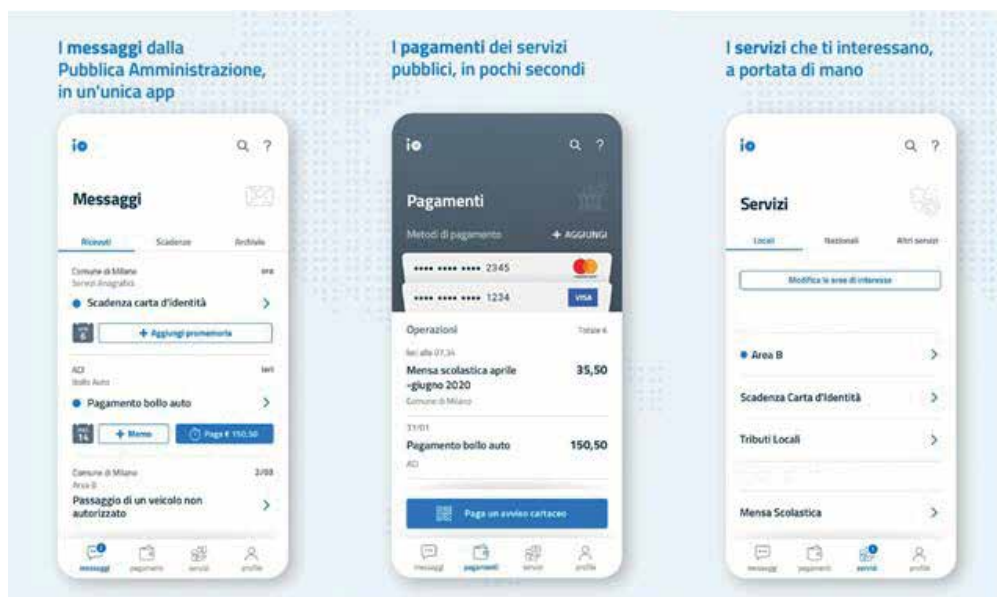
I messaggi dalla Pubblica Amministrazione, in un'unica app

io

Messaggi

Ricevuti Scadenze Archivio

Comune di Milano
Servizi Anagrafici
ora

Scadenza carta d'identità

+ Aggiungi promemoria

ACI
Bollo Auto
ieri

Pagamento bollo auto

14

+ Memo

Paga € 150,50

Comune di Milano
Area B
2/08

Passaggio di un veicolo non autorizzato

messaggi pagamenti servizi profilo

I pagamenti dei servizi pubblici, in pochi secondi

io

Pagamenti

Metodi di pagamento + AGGIUNGI

•••• •••• •••• 2345

•••• •••• •••• 1234

VISA

Operazioni Totale 4

Ieri alle 07.34

Mensa scolastica aprile -giugno 2020
35,50
Comune di Milano

31/01

Pagamento bollo auto
150,50
ACI

Paga un avviso cartaceo

messaggi pagamenti servizi profilo

I servizi che ti interessano, a portata di mano

io

Servizi

Locali Nazionali Altri servizi

Modifica le aree di interesse

Area B

Scadenza Carta d'Identità

Tributi Locali

Mensa Scolastica

messaggi pagamenti servizi profilo